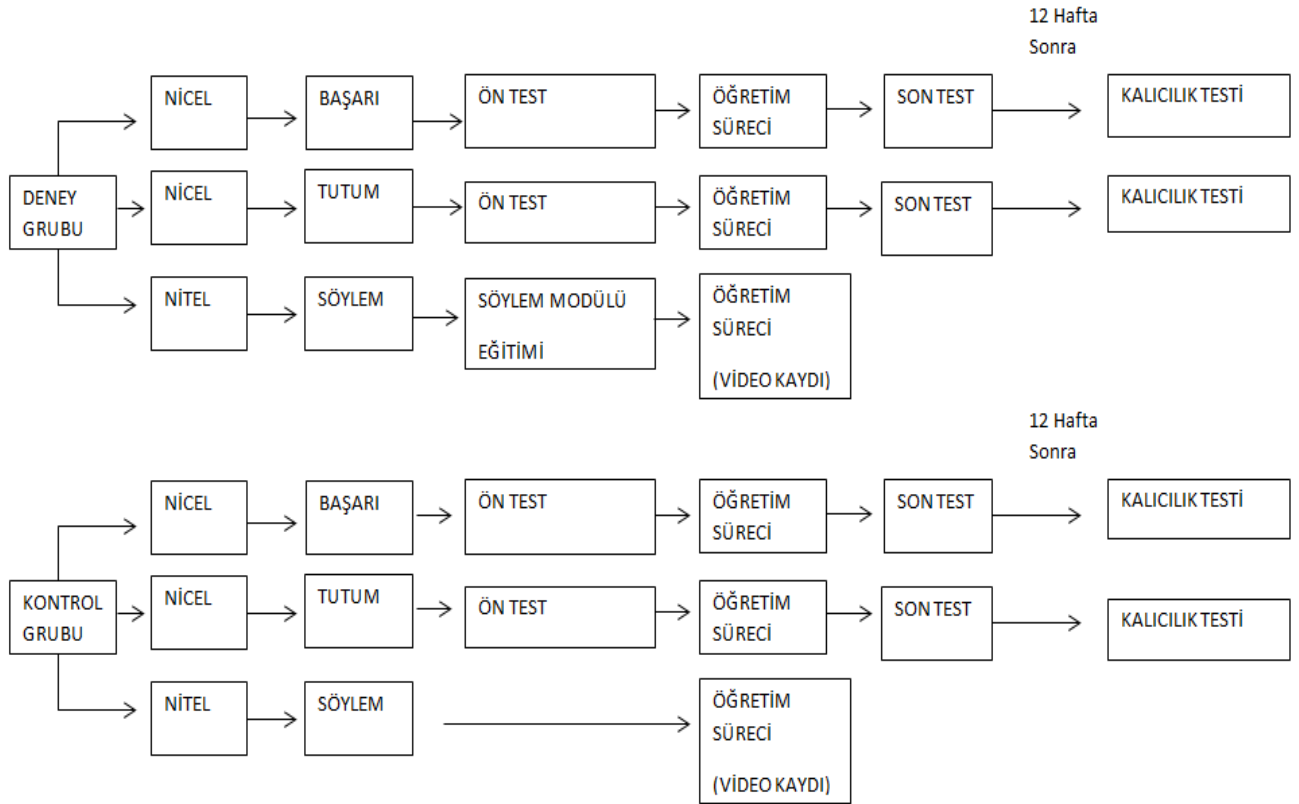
12 Hafta Sonra

DENEY GRUBU

NİCEL
BAŞARI
ÖN TEST
ÖĞRETİM SÜRECİ
SON TEST
KALICILIK TESTİ

NİCEL
TUTUM
ÖN TEST
ÖĞRETİM SÜRECİ
SON TEST
KALICILIK TESTİ

NİTEL
SÖYLEM
SÖYLEM MODÜLÜ EĞİTİMİ
ÖĞRETİM SÜRECİ (VİDEO KAYDI)

12 Hafta Sonra

KONTROL GRUBU

NİCEL
BAŞARI
ÖN TEST
ÖĞRETİM SÜRECİ
SON TEST
KALICILIK TESTİ

NİCEL
TUTUM
ÖN TEST
ÖĞRETİM SÜRECİ
SON TEST
KALICILIK TESTİ

NİTEL
SÖYLEM
ÖĞRETİM SÜRECİ (VİDEO KAYDI)